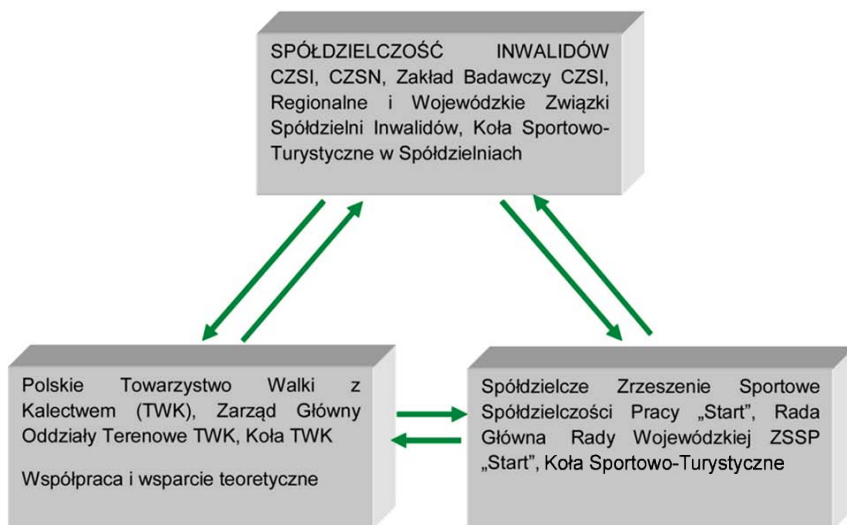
SPÓŁDZIELCZOŚĆ INWALIDÓW CZSI, CZSN, Zakład Badawczy CZSI, Regionalne i Wojewódzkie Związki Spółdzielni Inwalidów, Koła Sportowo-Turystyczne w Spółdzielniach

Polskie Towarzystwo Walki z Kalectwem (TWK), Zarząd Główny Oddziały Terenowe TWK, Koła TWK

Współpraca i wsparcie teoretyczne

Spółdzielcze Zrzeszenie Sportowe Spółdzielczości Pracy „Start", Rada Główna Rady Wojewódzkiej ZSSP „Start", Koła Sportowo-Turystyczne